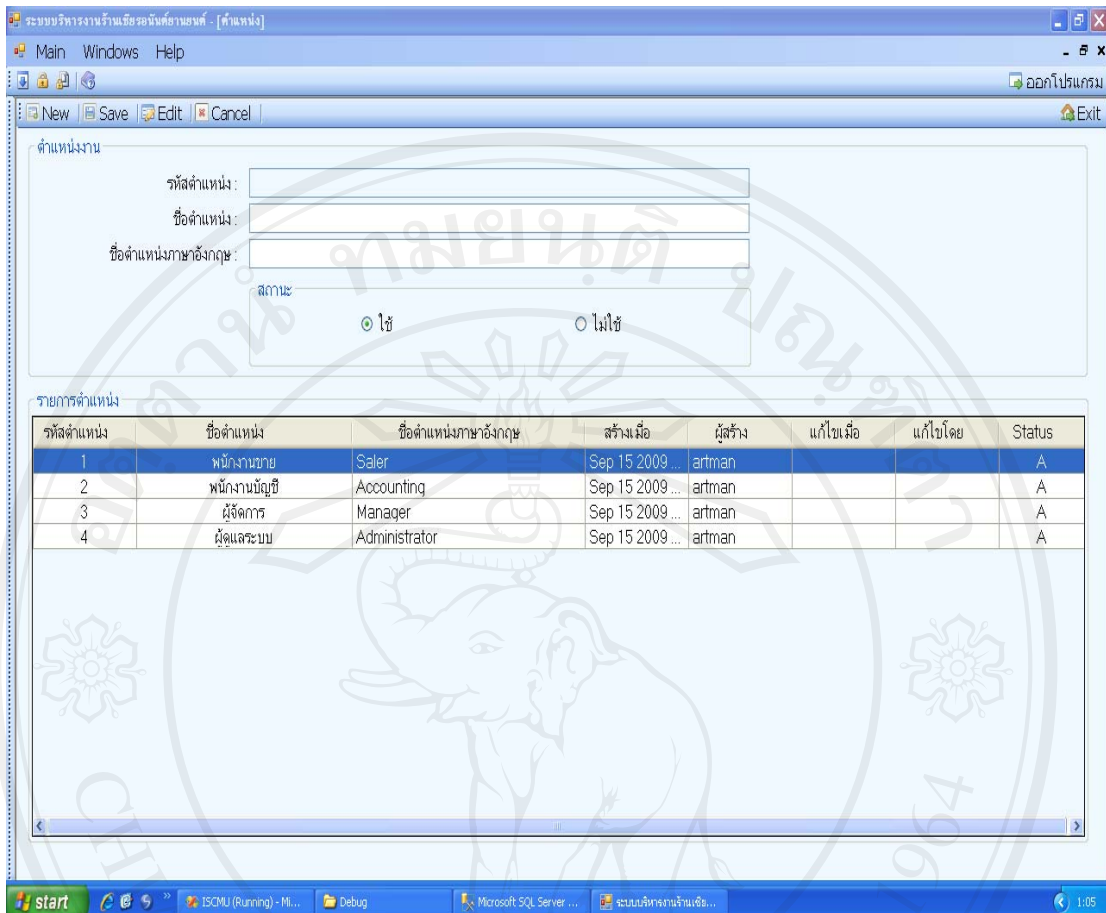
ระบบบริหารงานร้านเช่ารถยนต์ - [ตำแหน่ง]

Main Windows Help

ออกโปรแกรม

New Save Edit Cancel

Exit

ตำแหน่งงาน

รหัสตำแหน่ง :

ชื่อตำแหน่ง :

ชื่อตำแหน่งภาษาอังกฤษ :

สถานะ

ใช้

ไม่ใช้

รายการตำแหน่ง

| รหัสตำแหน่ง | ชื่อตำแหน่ง | ชื่อตำแหน่งภาษาอังกฤษ | สร้างเมื่อ | ผู้สร้าง | แก้ไขเมื่อ | แก้ไขโดย | Status |
|---|---|---|---|---|---|---|---|
| 1 | พนักงานขาย | Saler | Sep 15 2009 ... | artman | | | A |
| 2 | พนักงานบัญชี | Accounting | Sep 15 2009 ... | artman | | | A |
| 3 | ผู้จัดการ | Manager | Sep 15 2009 ... | artman | | | A |
| 4 | ผู้ดูแลระบบ | Administrator | Sep 15 2009 ... | artman | | | A |

start ISCMU (Running) - Mi... Debug Microsoft SQL Server ... ระบบบริหารงานร้านเช่า... 1:05